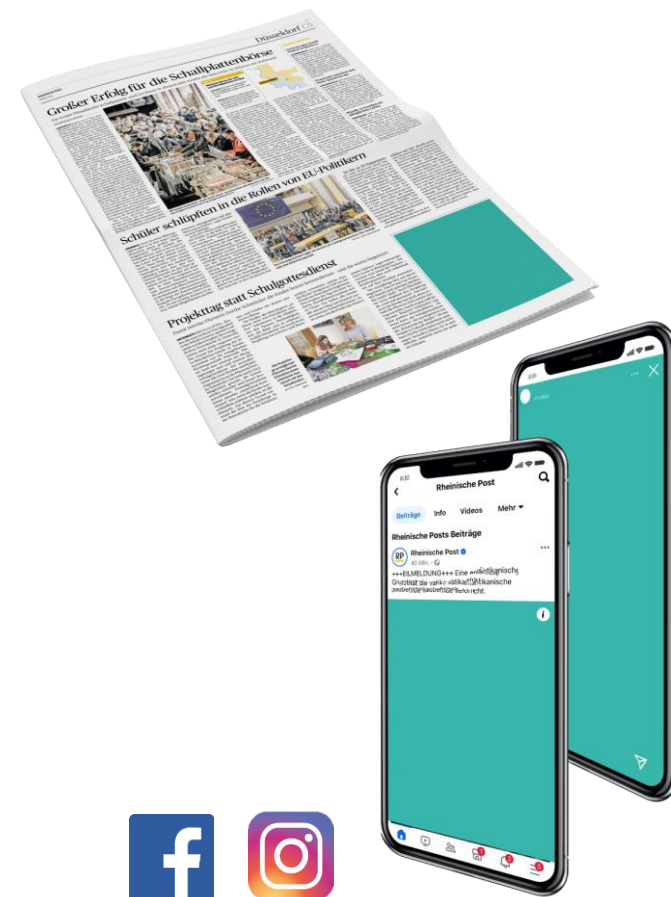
Düsseldorf

Großer Erfolg für die Schallplattenbörse

Schüler schlüpften in die Rollen von EU-Politikern

Projekttag statt Schulgottesdienst

8:30

Rheinische Post

Beiträge Info Videos Mehr

Rheinische Posts Beiträge

RP Rheinische Post

40 Min.

+++EILMELDUNG+++ Eine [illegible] Grundsatz die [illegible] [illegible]

i

8:30